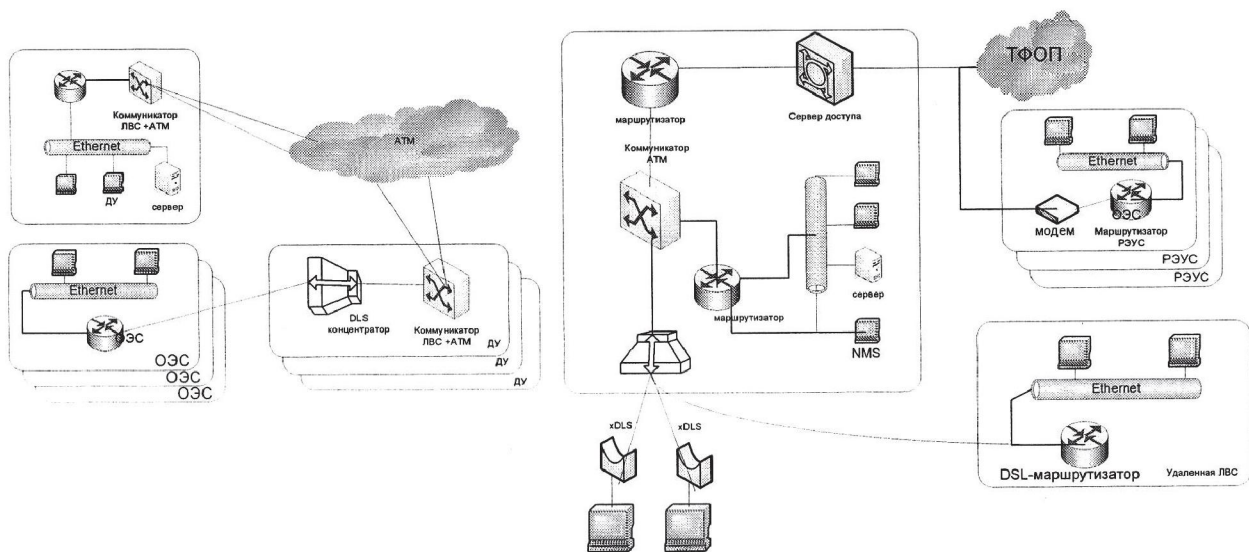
Коммуникатор ЛВС +АТМ

Ethernet

ДУ

сервер

АТМ

Ethernet

ОЭС

ОЭС

ОЭС

ОЭС

DLS концентратор

Коммуникатор ЛВС +АТМ

ДУ

ДУ

маршрутизатор

Сервер доступа

Коммуникатор АТМ

маршрутизатор

сервер

NMS

xDLS

xDLS

ТФОП

Ethernet

ОЭС

МОДЕМ

Маршрутизатор РЭУС

РЭУС

РЭУС

Ethernet

DSL-маршрутизатор

Удаленная ЛВС